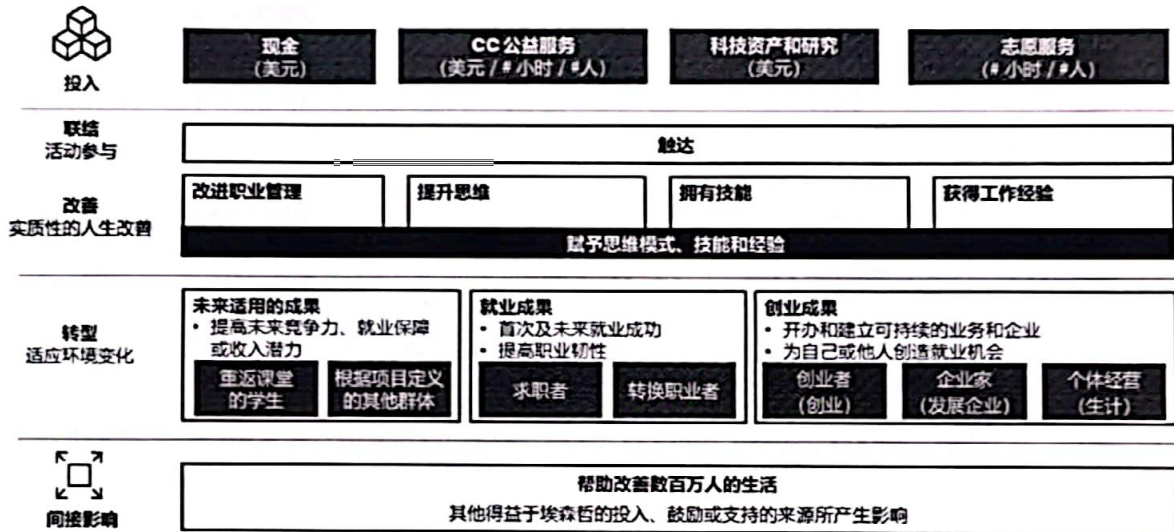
投入

现金
(美元)

CC 公益服务
(美元 / # 小时 / #人)

科技资产和研究
(美元)

志愿服务
(# 小时 / #人)

联结
活动参与

触达

改善
实质性的人生改善

改进职业管理

提升思维

拥有技能

获得工作经验

赋予思维模式、技能和经验

转型
适应环境变化

未来适用的成果
• 提高未来竞争力、就业保障或收入潜力

重返课堂的学生

根据项目定义的其他群体

就业成果
• 首次及未来就业成功
• 提高职业韧性

求职者

转换职业者

创业成果
• 开办和建立可持续的业务和企业
• 为自己或他人创造就业机会

创业者
(创业)

企业家
(发展企业)

个体经营
(生计)

间接影响

帮助改善数百万人的生活
其他得益于埃森哲的投入、鼓励或支持的来源所产生影响